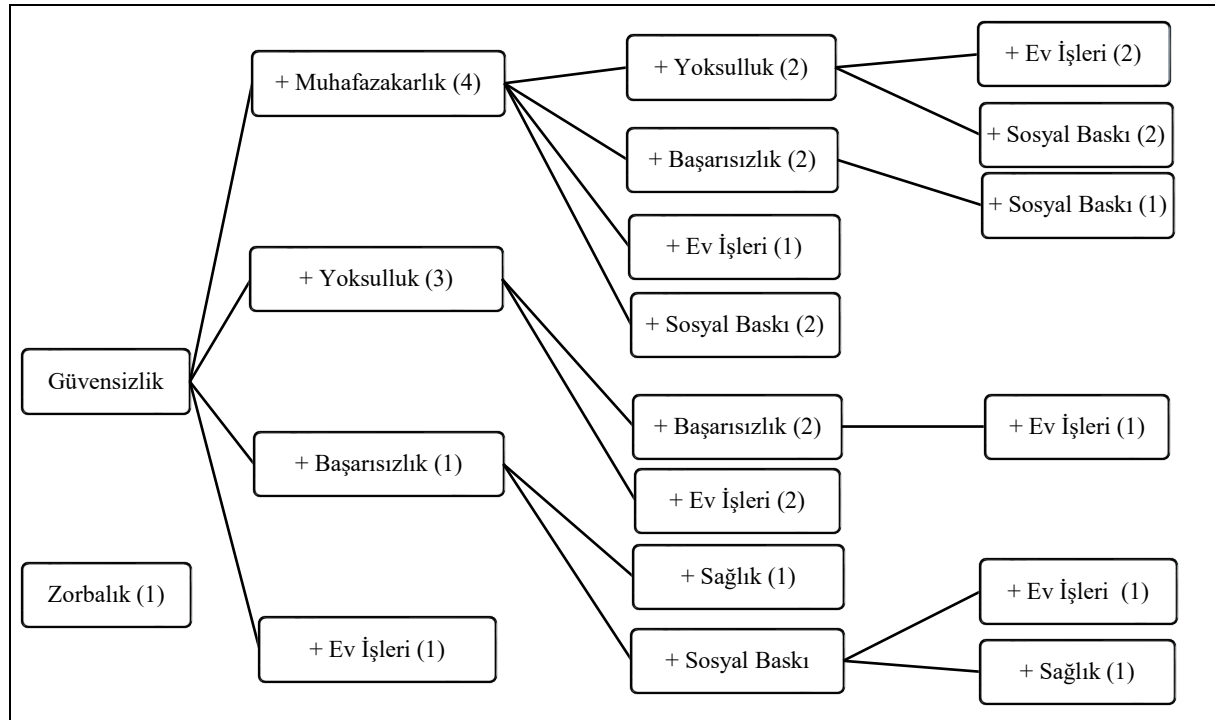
Güvensizlik

+ Muhafazakarlık (4)

+ Yoksulluk (2)

+ Ev İşleri (2)

+ Sosyal Baskı (2)

+ Başarısızlık (2)

+ Sosyal Baskı (1)

+ Ev İşleri (1)

+ Sosyal Baskı (2)

+ Yoksulluk (3)

+ Başarısızlık (2)

+ Ev İşleri (1)

+ Ev İşleri (2)

+ Başarısızlık (1)

+ Sağlık (1)

+ Sosyal Baskı

+ Ev İşleri (1)

+ Sağlık (1)

+ Ev İşleri (1)

Zorbalık (1)